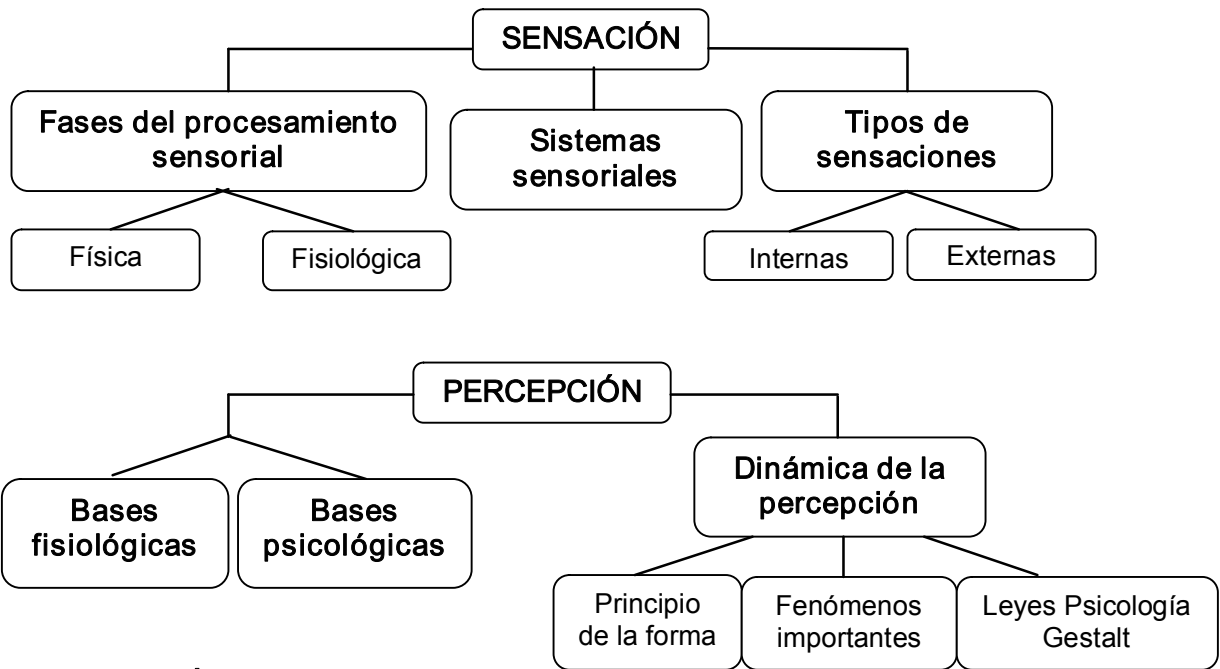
SENSACIÓN

Fases del procesamiento sensorial

Sistemas sensoriales

Tipos de sensaciones

Física

Fisiológica

Internas

Externas

PERCEPCIÓN

Bases fisiológicas

Bases psicológicas

Dinámica de la percepción

Principio de la forma

Fenómenos importantes

Leyes Psicología Gestalt